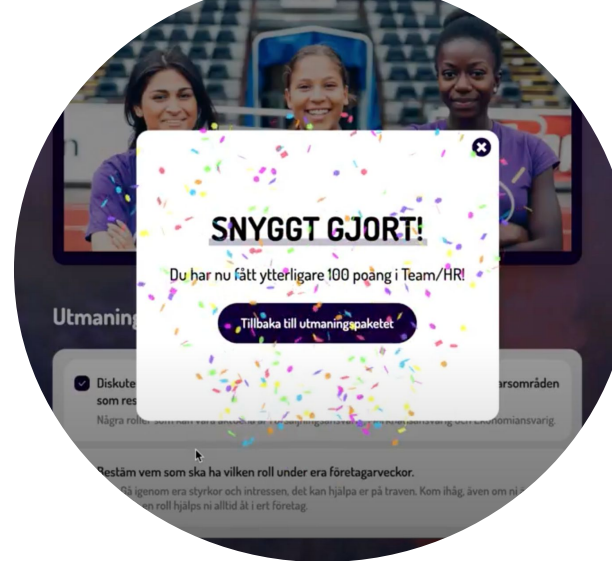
SNYGGT GJORT!

Du har nu fått ytterligare 100 poäng i Team/HR!

Tillbaka till utmaningspaketet

Utmaning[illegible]

Diskute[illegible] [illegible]varsområden som res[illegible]

Några roller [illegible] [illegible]ansvarig och Ekonomiansvarig.

Bestäm vem som ska ha vilken roll under era företagarveckor.

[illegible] Gå igenom era styrkor och intressen, det kan hjälpa er på traven. Kom ihåg, även om ni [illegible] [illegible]en roll hjälps ni alltid åt i ert företag.